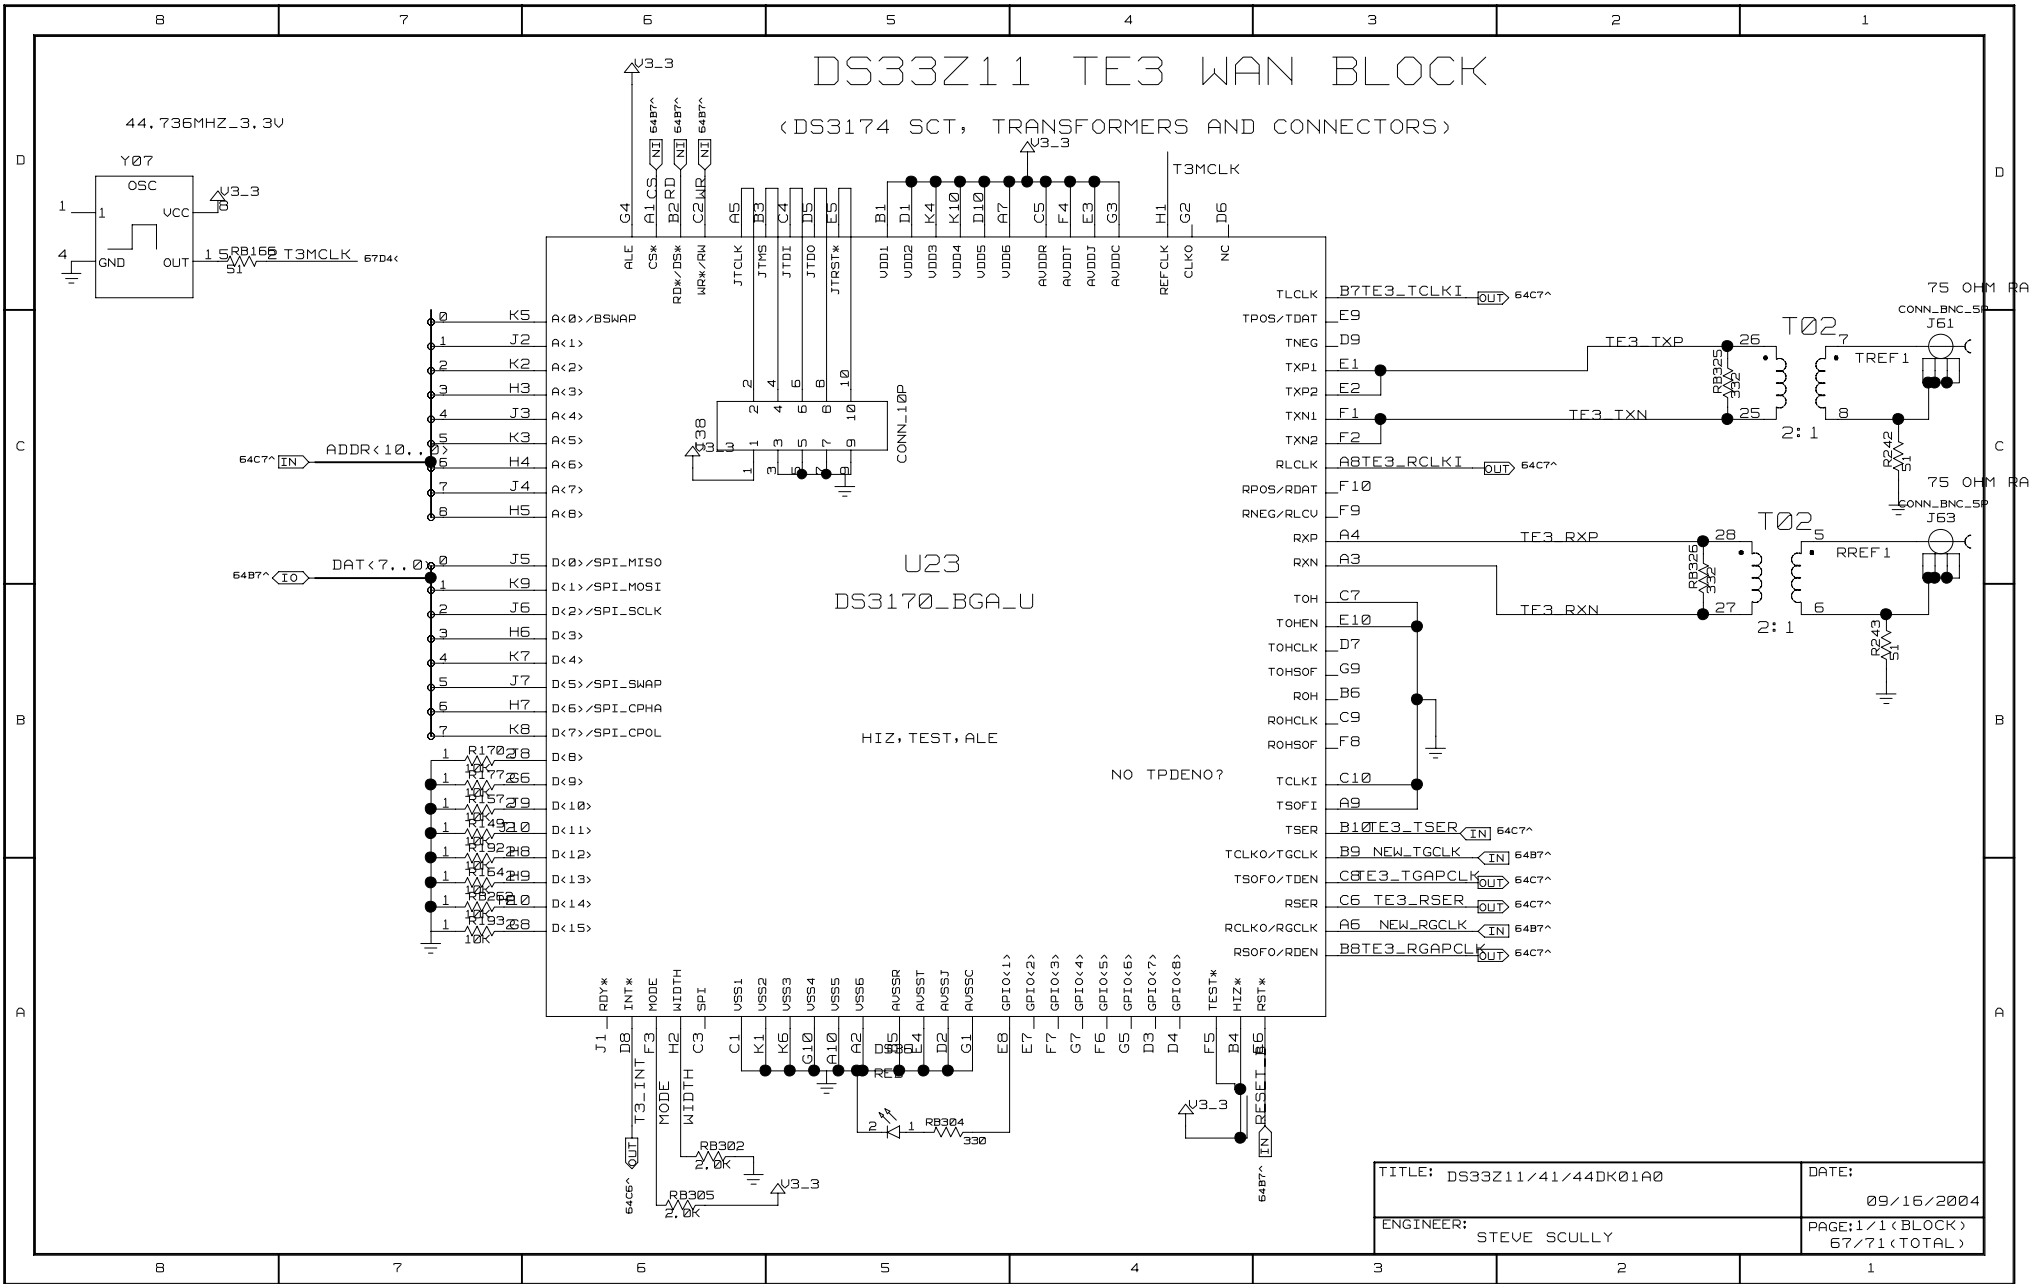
8 7 6 5 4 3 2 1

DS33Z11 TE3 WAN BLOCK

(DS3174 SCT, TRANSFORMERS AND CONNECTORS)

44.736MHZ_3.3V

Y07
OSC
1 1 VCC V3_3 8
4 GND OUT 5 RB165 2 T3MCLK 67D4<
51

V3_3
64B7^ 64B7^ 64B7^
NI NI NI
G4 A1 CS B2 RD C2 WR A5 B3 C4 D5 E5 B1 D1 K4 K10 D10 A7 C5 F4 E3 G3 H1 G2 D6
ALE CS* RD*/DS* WR*/RW JTCLK JTMS JTDI JTDO JTRST* VDD1 VDD2 VDD3 VDD4 VDD5 VDD6 AVDDR AVDDT AVDDJ AVDDC REFCLK CLKO NC

V3_3
T3MCLK

J38 CONN_10P
2 4 6 8 10
1 3 5 7 9
V3_3

0 K5 A(0)/BSWAP
1 J2 A(1)
2 K2 A(2)
3 H3 A(3)
4 J3 A(4)
5 K3 A(5)
64C7^ IN ADDR(10..0) 6 H4 A(6)
7 J4 A(7)
8 H5 A(8)

64B7^ IO DAT(7..0) 0 J5 D(0)/SPI_MISO
1 K9 D(1)/SPI_MOSI
2 J6 D(2)/SPI_SCLK
3 H6 D(3)
4 K7 D(4)
5 J7 D(5)/SPI_SWAP
6 H7 D(6)/SPI_CPHA
7 K8 D(7)/SPI_CPOL
1 R170 2 J8 D(8) 10K
1 R177 2 G6 D(9) 10K
1 R157 2 J9 D(10) 10K
1 R149 2 J10 D(11) 10K
1 R192 2 H8 D(12) 10K
1 R164 2 H9 D(13) 10K
1 R82 2 H10 D(14) 10K
1 R193 2 G8 D(15) 10K

U23
DS3170_BGA_U

HIZ, TEST, ALE

NO TPDENO?

TLCLK B7 TE3_TCLKI OUT 64C7^
TPOS/TDAT E9
TNEG D9
TXP1 E1
TXP2 E2
TXN1 F1
TXN2 F2
RLCLK A8 TE3_RCLKI OUT 64C7^
RPOS/RDAT F10
RNEG/RLCV F9
RXP A4
RXN A3
TOH C7
TOHEN E10
TOHCLK D7
TOHSOF G9
ROH B6
ROHCLK C9
ROHSOF F8
TCLKI C10
TSOFI A9
TSER B10 TE3_TSER IN 64C7^
TCLKO/TGCLK B9 NEW_TGCLK IN 64B7^
TSOFO/TDEN C8 TE3_TGAPCLK OUT 64C7^
RSER C6 TE3_RSER OUT 64C7^
RCLKO/RGCLK A6 NEW_RGCLK IN 64B7^
RSOFO/RDEN B8 TE3_RGAPCLK OUT 64C7^

TE3_TXP
TE3_TXN
RB325 332
26 25
T02 7 TREF1 8
2:1
75 OHM RA
CONN_BNC_5P
J61
R242 51

TE3_RXP
TE3_RXN
RB326 332
28 27
T02 5 RREF1 6
2:1
75 OHM RA
CONN_BNC_5P
J63
R243 51

RDY* INT* MODE WIDTH SPI VSS1 VSS2 VSS3 VSS4 VSS5 VSS6 AVSSR AVSST AVSSJ AVSSC GPIO(1) GPIO(2) GPIO(3) GPIO(4) GPIO(5) GPIO(6) GPIO(7) GPIO(8) TEST* HIZ* RST*
J1 D8 F3 H2 C3 C1 K1 K6 G10 A10 A2 J5 E4 D2 G1 E8 E7 F7 G7 F6 G5 D3 D4 F5 B4 E6
DS3 RED
T3_INT MODE WIDTH
OUT 64C6^
RB302 2.0K
RB305 2.0K
V3_3
2 1 RB304 330
V3_3
RESET IN 64B7^

TITLE: DS33Z11/41/44DK01A0
DATE: 09/16/2004
ENGINEER: STEVE SCULLY
PAGE:1/1(BLOCK) 67/71(TOTAL)

D C B A